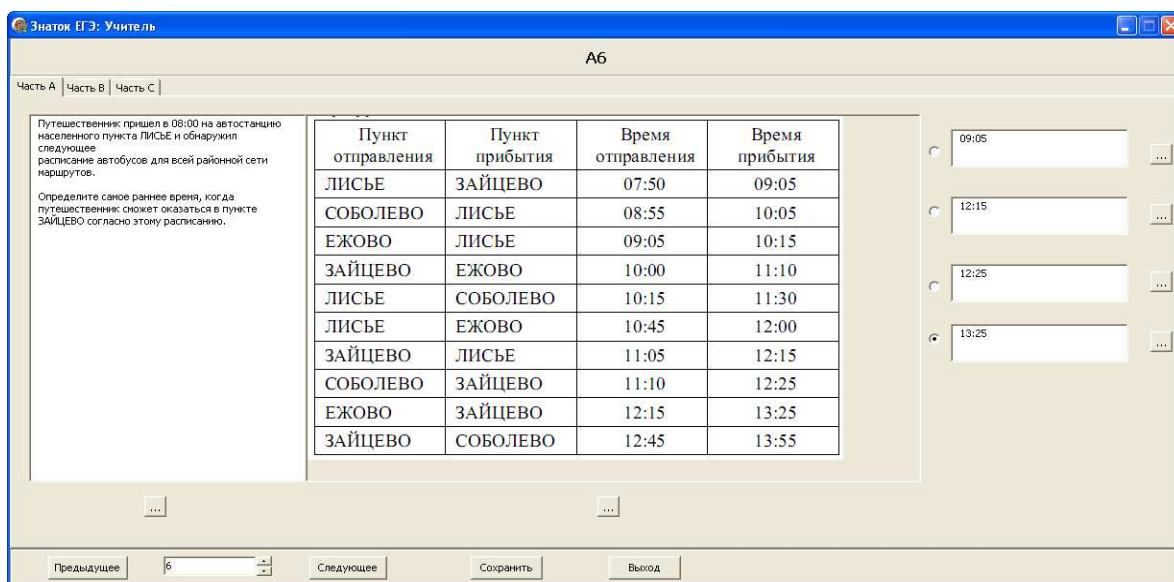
Знаток ЕГЭ: Учитель

A6

Часть A | Часть B | Часть C

Путешественник пришел в 08:00 на автостанцию населенного пункта ЛИСЬЕ и обнаружил следующее расписание автобусов для всей районной сети маршрутов.

Определите самое раннее время, когда путешественник сможет оказаться в пункте ЗАЙЦЕВО согласно этому расписанию.

| Пункт отправления | Пункт прибытия | Время отправления | Время прибытия |
|---|---|---|---|
| ЛИСЬЕ | ЗАЙЦЕВО | 07:50 | 09:05 |
| СОБОЛЕВО | ЛИСЬЕ | 08:55 | 10:05 |
| ЕЖОВО | ЛИСЬЕ | 09:05 | 10:15 |
| ЗАЙЦЕВО | ЕЖОВО | 10:00 | 11:10 |
| ЛИСЬЕ | СОБОЛЕВО | 10:15 | 11:30 |
| ЛИСЬЕ | ЕЖОВО | 10:45 | 12:00 |
| ЗАЙЦЕВО | ЛИСЬЕ | 11:05 | 12:15 |
| СОБОЛЕВО | ЗАЙЦЕВО | 11:10 | 12:25 |
| ЕЖОВО | ЗАЙЦЕВО | 12:15 | 13:25 |
| ЗАЙЦЕВО | СОБОЛЕВО | 12:45 | 13:55 |

09:05 ...

12:15 ...

12:25 ...

13:25 ...

...

...

Предыдущее 6 Следующее Сохранить Выход